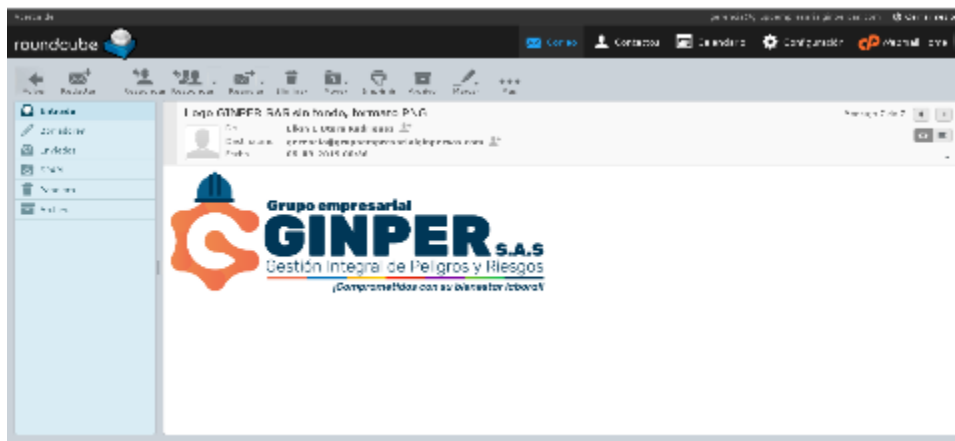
roundcube

Correo
Contactos
Calendario
Configuración
Webmail Home

Entrada
Borradores
Enviados
Spam
Papelera
Archivo

Logo GINPER SAS sin fondo, formato PNG

Mensaje 2 de 2

De
Para
Fecha

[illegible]
contacto@grupoempresarialginper.com

Grupo empresarial
GINPER S.A.S
Gestión Integral de Peligros y Riesgos
¡Comprometidos con su bienestar laboral!